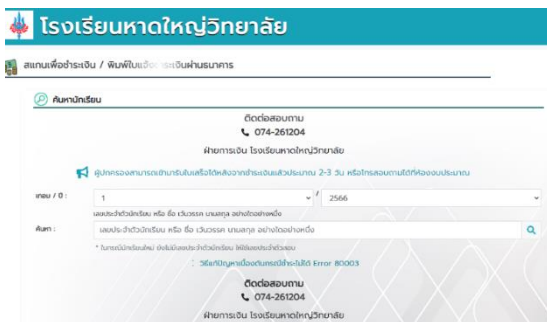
โรงเรียนหาดใหญ่วิทยาลัย

สแกนเพื่อชำระเงิน / พิมพ์ใบแจ้ง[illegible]ระเงินผ่านธนาคาร

ค้นหานักเรียน

ติดต่อสอบถาม
074-261204
ฝ่ายการเงิน โรงเรียนหาดใหญ่วิทยาลัย

ผู้ปกครองสามารถเข้ามารับใบเสร็จได้หลังจากชำระเงินแล้วประมาณ 2-3 วัน หรือโทรสอบถามได้ที่ห้องงบประมาณ

เทอม / ปี : 1 / 2566

เลขประจำตัวนักเรียน หรือ ชื่อ เว้นวรรค นามสกุล อย่างใดอย่างหนึ่ง

ค้นหา : เลขประจำตัวนักเรียน หรือ ชื่อ เว้นวรรค นามสกุล อย่างใดอย่างหนึ่ง

* ในกรณีนักเรียนใหม่ ยังไม่มีเลขประจำตัวนักเรียน ให้ใช้เลขประจำตัวสอบ

วิธีแก้ปัญหาเบื้องต้นกรณีชำระไม่ได้ Error 80003

ติดต่อสอบถาม
074-261204
ฝ่ายการเงิน โรงเรียนหาดใหญ่วิทยาลัย